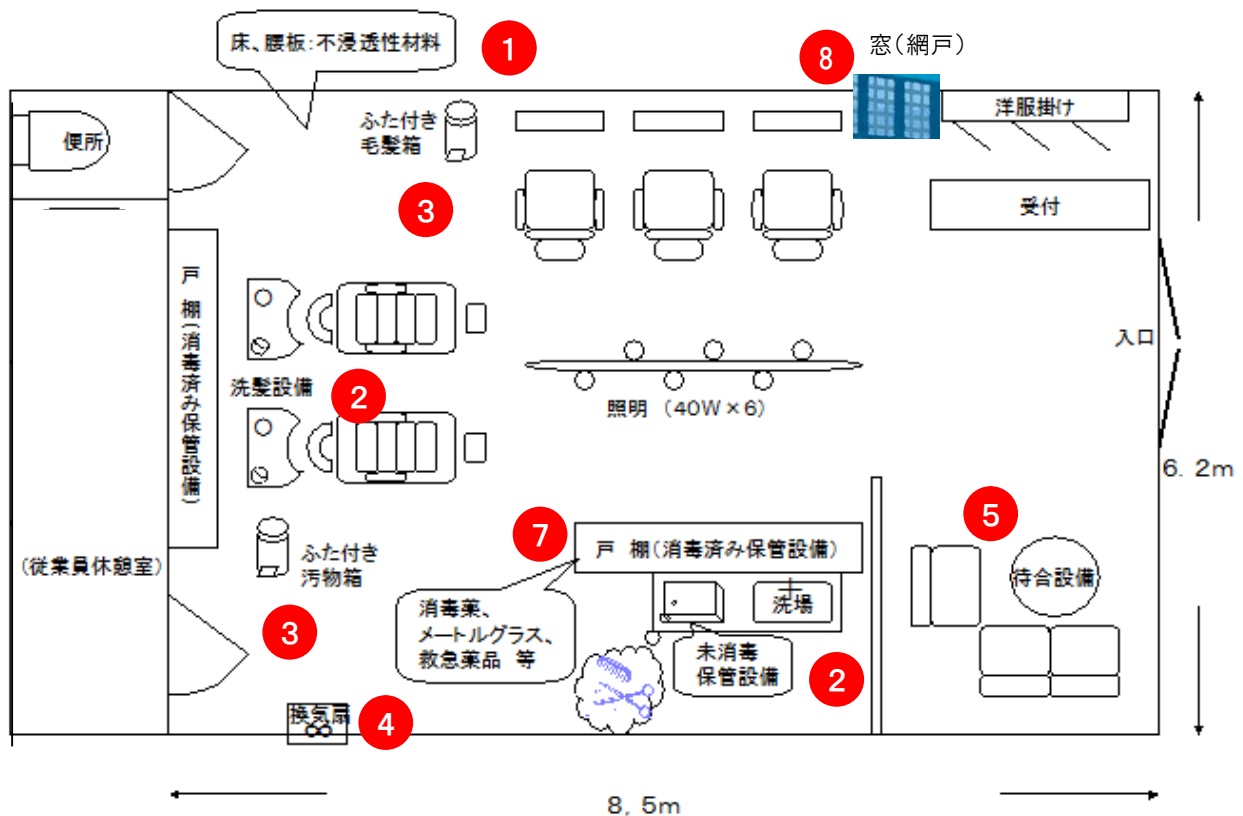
床、腰板:不浸透性材料

1

8

窓(網戸)

便所

ふた付き
毛髪箱

洋服掛け

3

受付

戸
棚
(消毒済み保管設備)

入口

洗髪設備

2

照明 (40W×6)

6. 2m

5

7

戸 棚(消毒済み保管設備)

(従業員休憩室)

ふた付き
汚物箱

待合設備

洗場

3

消毒薬、
メートルグラス、
救急薬品 等

未消毒
保管設備

2

換気扇

4

8, 5m